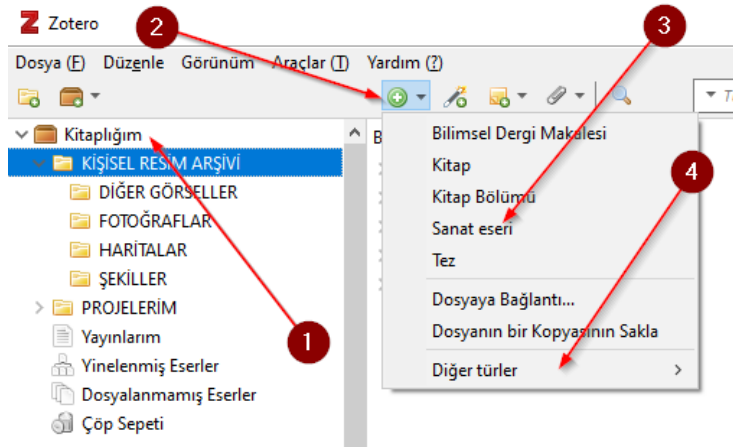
Z Zotero

Dosya (F) Düzenle Görünüm Araçlar (T) Yardım (?)

Kitaplığım
KİŞİSEL RESİM ARŞİVİ
DİĞER GÖRSELLER
FOTOĞRAFLAR
HARİTALAR
ŞEKİLLER
PROJELERİM
Yayınlarım
Yinelenmiş Eserler
Dosyalanmamış Eserler
Çöp Sepeti

Bilimsel Dergi Makalesi
Kitap
Kitap Bölümü
Sanat eseri
Tez
Dosyaya Bağlantı...
Dosyanın bir Kopyasının Sakla
Diğer türler

1
2
3
4